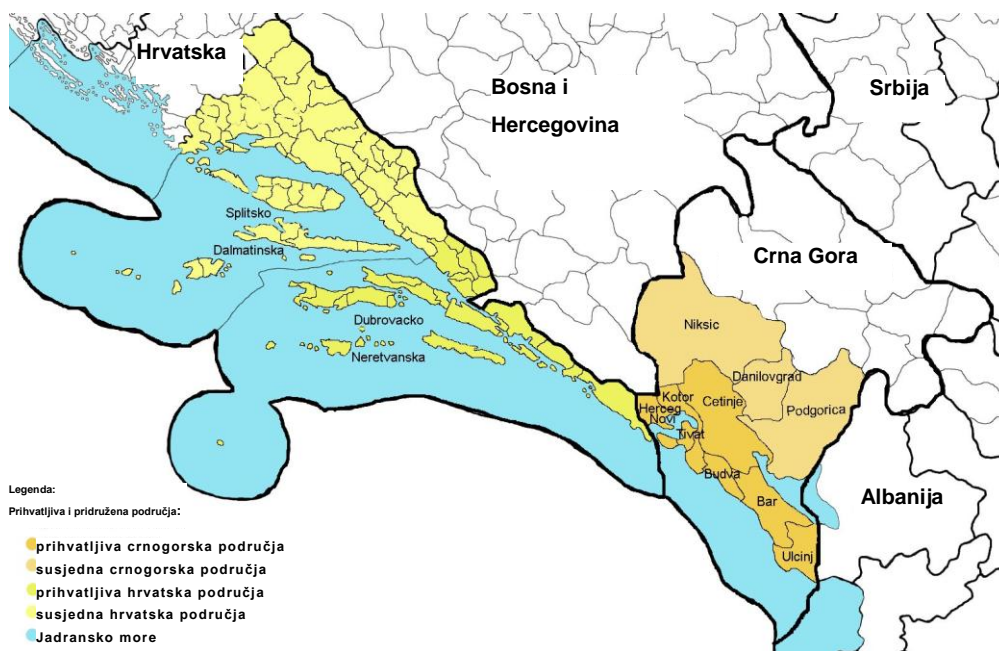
Hrvatska

Bosna i Hercegovina

Srbija

Crna Gora

Splitsko
Dalmatinska

Dubrovacko
Neretvanska

Niksic
Danilovgrad
Podgorica
Kotor
Cetinje
Herceg Novi
Tivat
Budva
Bar
Ulcinj

Albanija

Legenda:
Prihvatljiva i pridružena područja:
prihvatljiva crnogorska područja
susjedna crnogorska područja
prihvatljiva hrvatska područja
susjedna hrvatska područja
Jadransko more